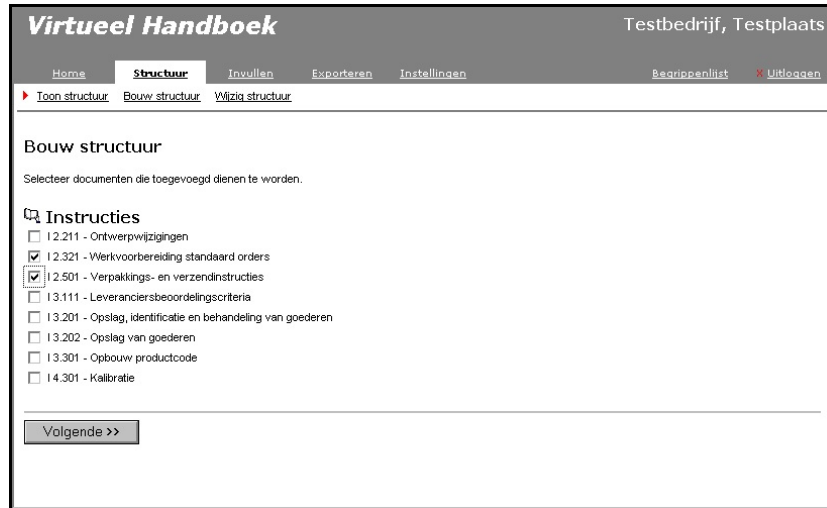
Virtueel Handboek

Testbedrijf, Testplaats

Home Structuur Invullen Exporteren Instellingen Begrippenlijst Uitloggen

Toon structuur Bouw structuur Wijzig structuur

Bouw structuur

Selecteer documenten die toegevoegd dienen te worden.

Instructies

I 2.211 - Ontwerpwijzigingen

I 2.321 - Werkvoorbereiding standaard orders

I 2.501 - Verpakkings- en verzendinstructies

I 3.111 - Leveranciersbeoordelingscriteria

I 3.201 - Opslag, identificatie en behandeling van goederen

I 3.202 - Opslag van goederen

I 3.301 - Opbouw productcode

I 4.301 - Kalibratie

Volgende >>